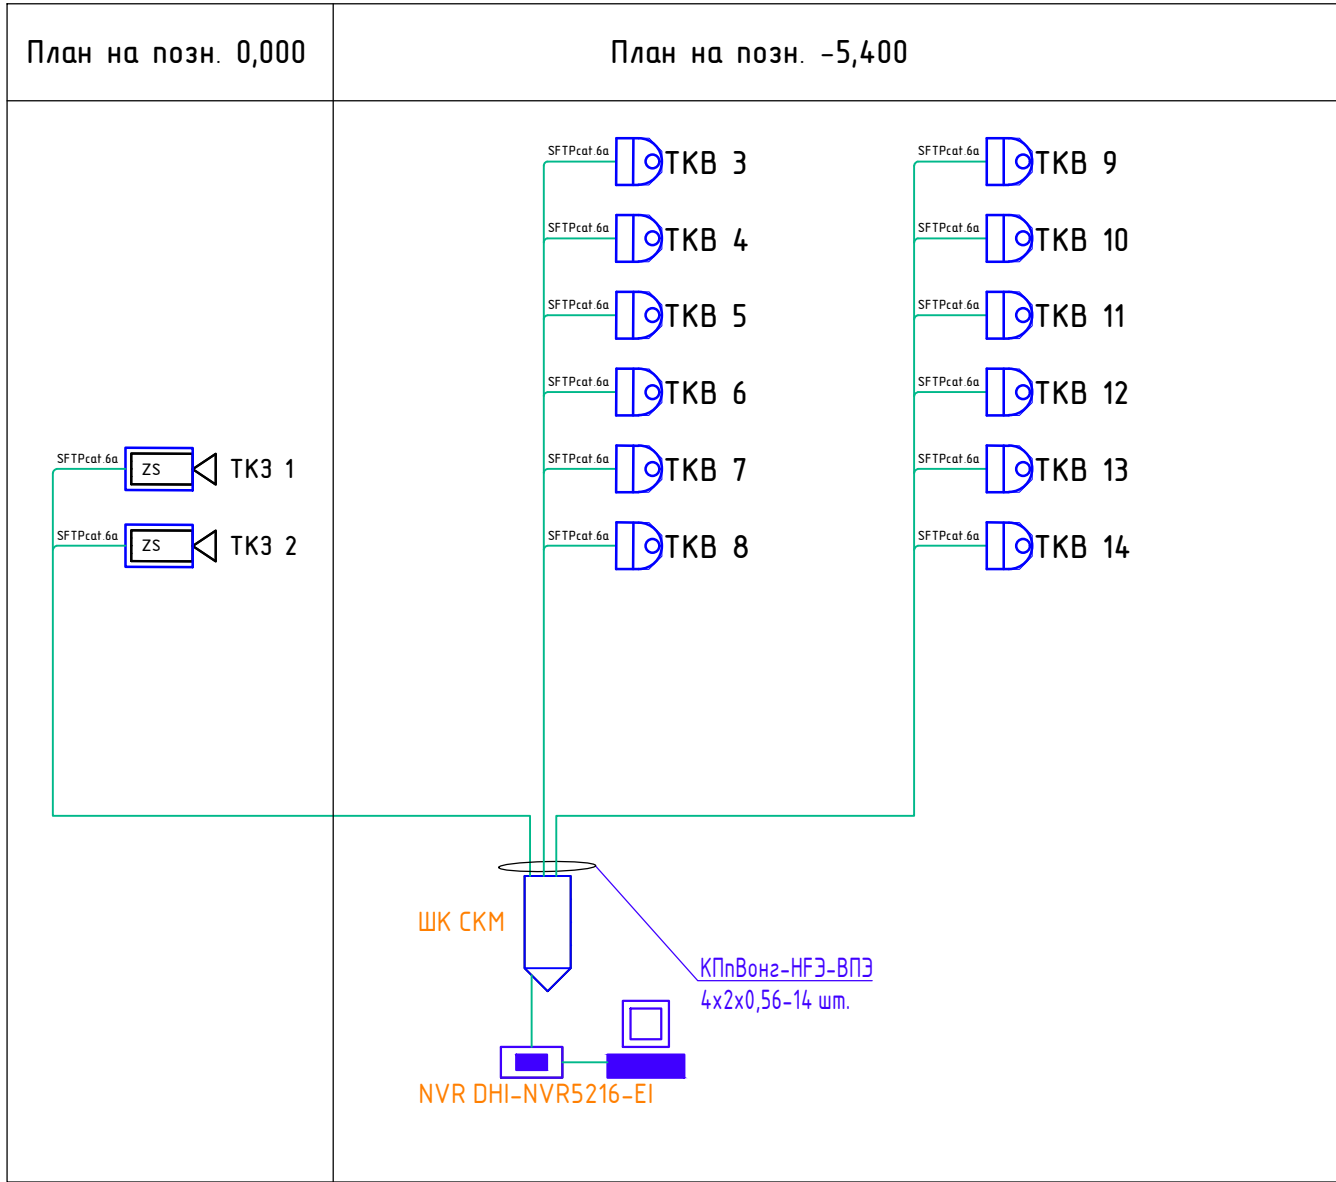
План на позн. 0,000

План на позн. -5,400

SFTPcat.6a
ТКВ 3
SFTPcat.6a
ТКВ 4
SFTPcat.6a
ТКВ 5
SFTPcat.6a
ТКВ 6
SFTPcat.6a
ТКВ 7
SFTPcat.6a
ТКВ 8

SFTPcat.6a
ТКВ 9
SFTPcat.6a
ТКВ 10
SFTPcat.6a
ТКВ 11
SFTPcat.6a
ТКВ 12
SFTPcat.6a
ТКВ 13
SFTPcat.6a
ТКВ 14

SFTPcat.6a
ZS
ТКЗ 1
SFTPcat.6a
ZS
ТКЗ 2

ШК СКМ

КПпВонг-HFЗ-ВПЭ
4x2x0,56-14 шт.

NVR DHI-NVR5216-EI